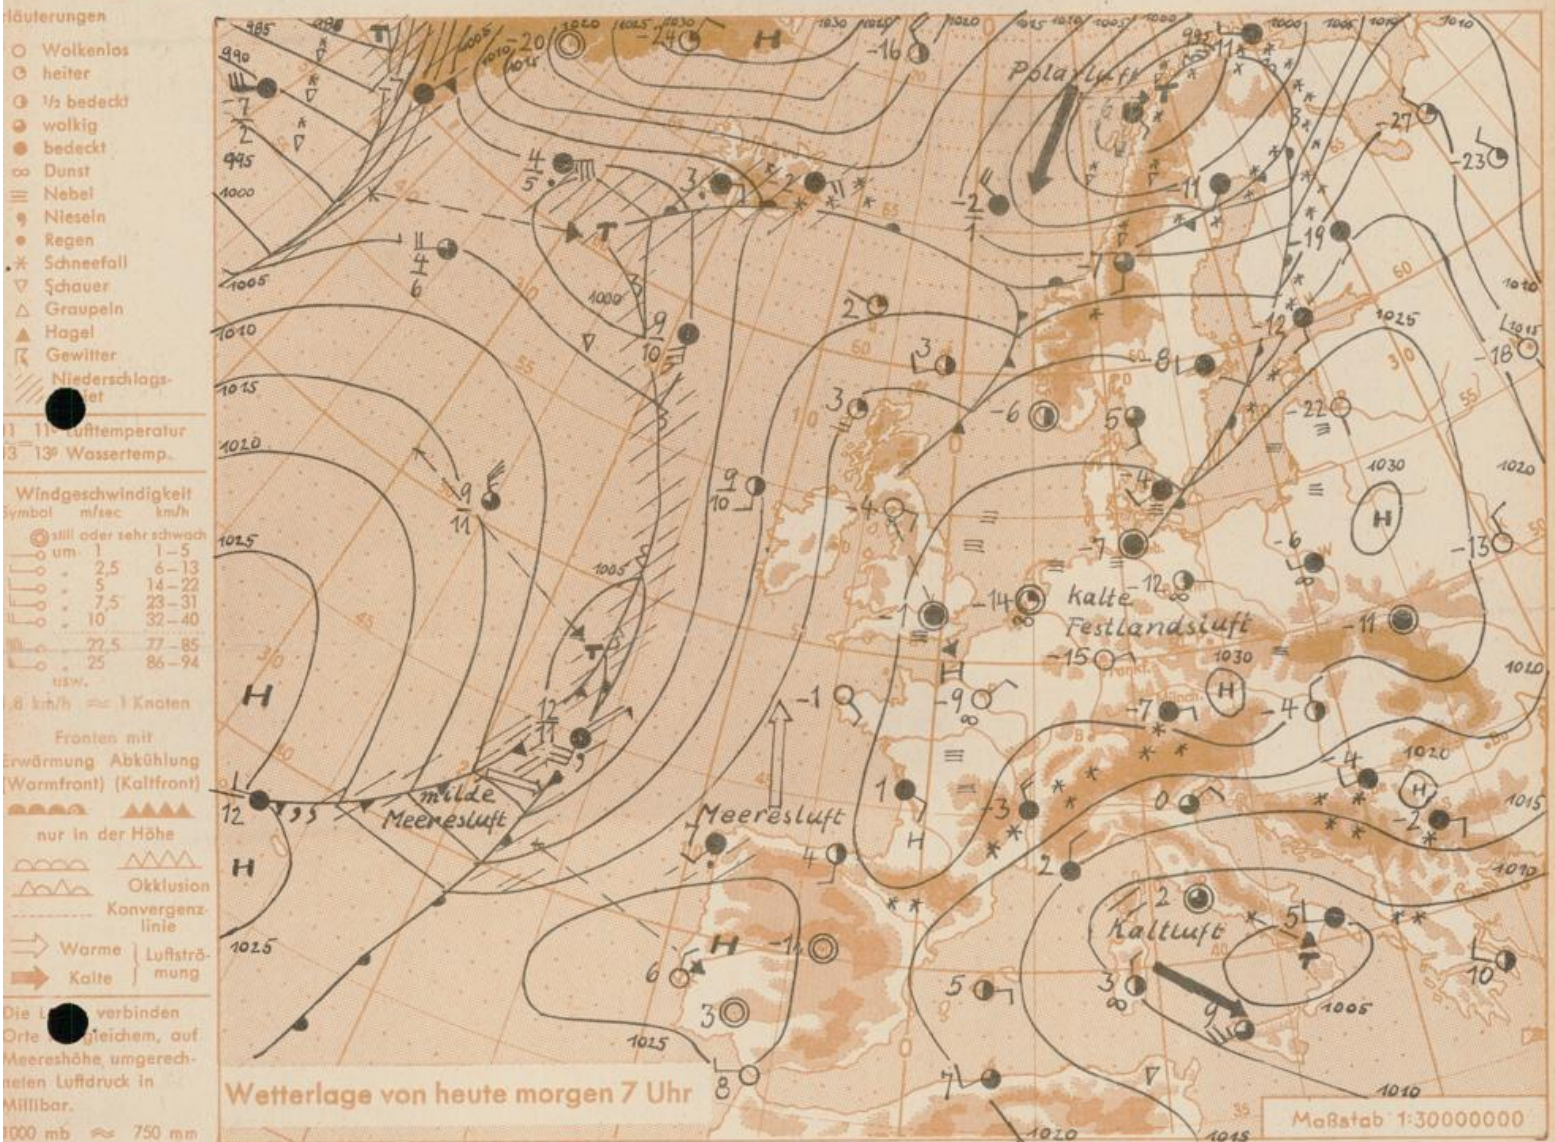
rläuterungen
Wolkenlos
heiter
½ bedeckt
wolkig
bedeckt
Dunst
Nebel
Nieseln
Regen
Schneefall
Schauer
Graupeln
Hagel
Gewitter
Niederschlags-
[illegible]iet
11 11° Lufttemperatur
13 13° Wassertemp.

Windgeschwindigkeit
Symbol m/sec km/h
still oder sehr schwach
um 1 1–5
2,5 6–13
5 14–22
7,5 23–31
10 32–40
22,5 77–85
25 86–94
usw.
1,8 km/h ≈ 1 Knoten

Fronten mit
Erwärmung Abkühlung
(Warmfront) (Kaltfront)
nur in der Höhe
Okklusion
Konvergenz-linie
Warme Luftströ-
Kalte mung

Die L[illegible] verbinden Orte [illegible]gleichem, auf Meereshöhe umgerechneten Luftdruck in Millibar.
1000 mb ≈ 750 mm

Polarluft
kalte Festlandsluft
milde Meeresluft
Meeresluft
Kaltluft
H
T
985 990 995 1000 1005 1010 1015 1020 1025 1030

Wetterlage von heute morgen 7 Uhr

Maßstab 1:30000000